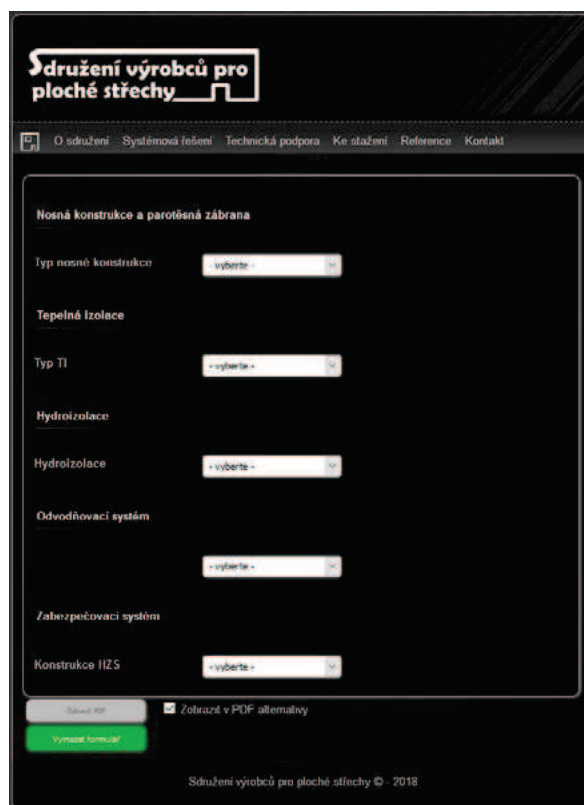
Sdružení výrobců pro ploché střechy

O sdružení Systémová řešení Technická podpora Ke stažení Reference Kontakt

Nosná konstrukce a parotěsná zábrana

Typ nosné konstrukce - vyberte -

Tepelná izolace

Typ TI - vyberte -

Hydroizolace

Hydroizolace - vyberte -

Odvodňovací systém

- vyberte -

Zabezpečovací systém

Konstrukce HZS - vyberte -

Odeslat PDF

Zobrazit v PDF alternativy

Vymazat formulář

Sdružení výrobců pro ploché střechy © - 2018